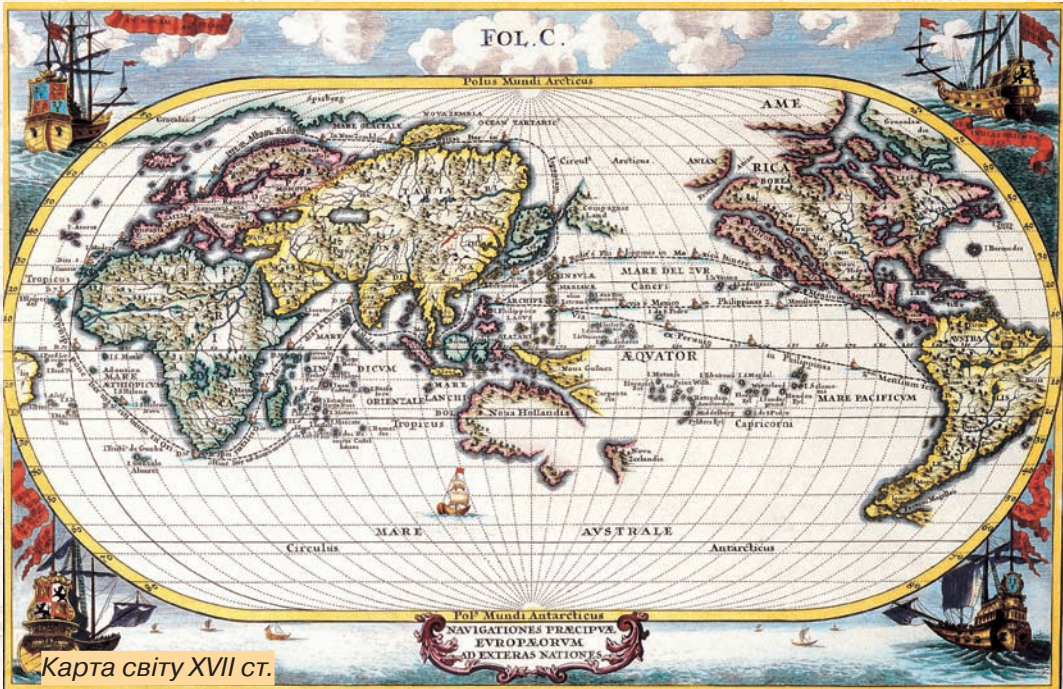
FOL. C.

Polus Mundi Arcticus

AME RICA

Circul. Arcticus

Tropicus

MARE DEL ZUR

Cancri

AEQUATOR

MARE ÆTHIOPICUM

INDICUM

MARE ORIENTALE

Nova Hollandia

Nova Guinea

Tropicus

Capricorni

MARE PACIFICUM

Nova Zelandia

MARE AUSTRALE

Circulus

Antarcticus

Pol. Mundi Antarcticus

NAVIGATIONES PRECIPVÆ EVROPÆORVM AD EXTERAS NATIONES

Карта світу XVII ст.